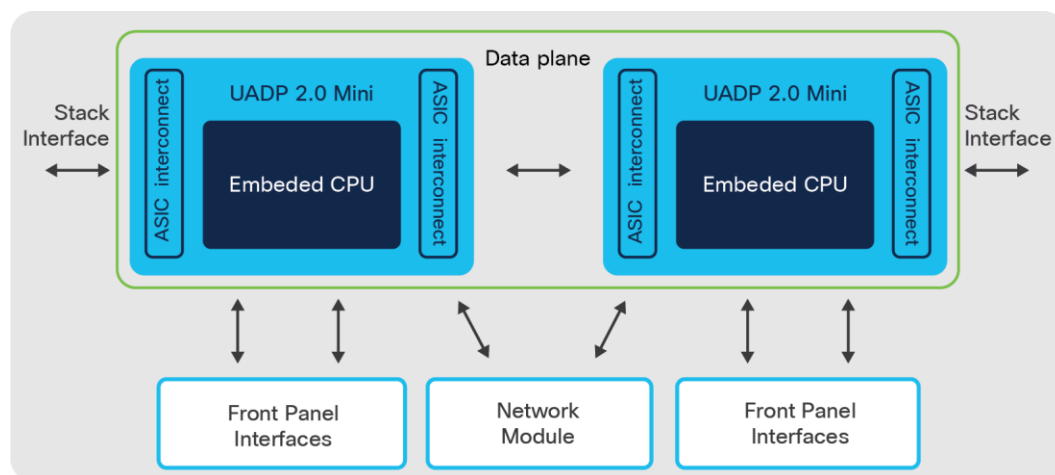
Data plane

Stack Interface

UADP 2.0 Mini

ASIC interconnect

Embeded CPU

ASIC interconnect

UADP 2.0 Mini

ASIC interconnect

Embeded CPU

ASIC interconnect

Stack Interface

Front Panel Interfaces

Network Module

Front Panel Interfaces